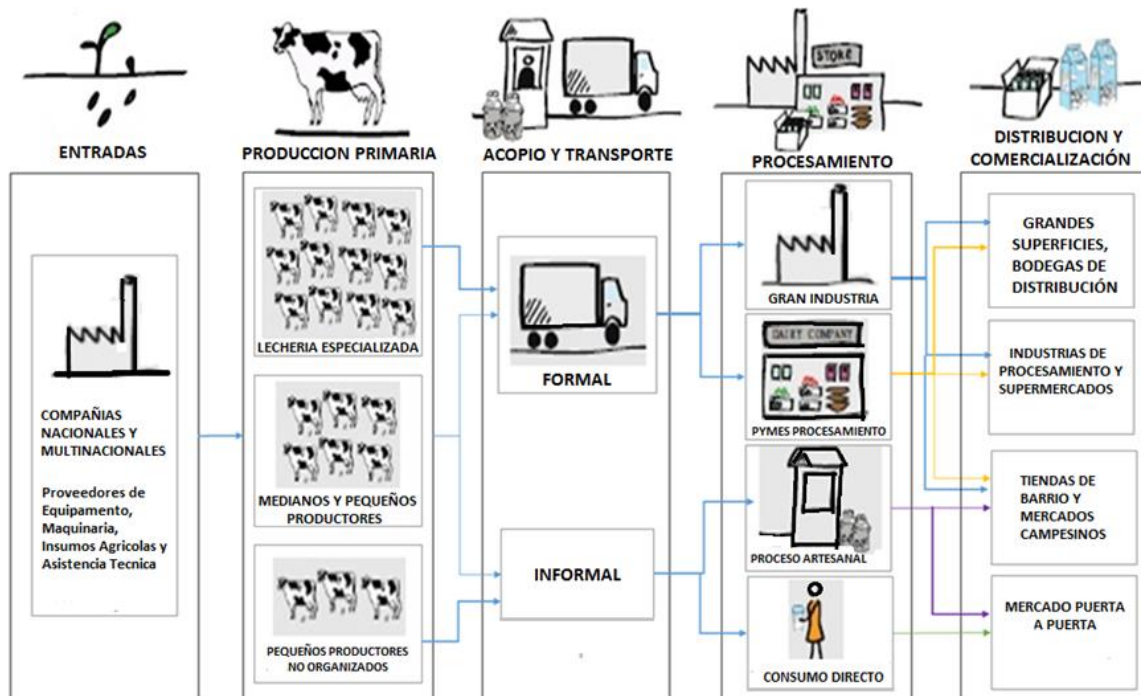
ENTRADAS

PRODUCCION PRIMARIA

ACOPIO Y TRANSPORTE

STORE

PROCESAMIENTO

DISTRIBUCION Y COMERCIALIZACIÓN

COMPAÑIAS NACIONALES Y MULTINACIONALES

Proveedores de Equipamento, Maquinaria, Insumos Agricolas y Asistencia Tecnica

LECHERIA ESPECIALIZADA

MEDIANOS Y PEQUEÑOS PRODUCTORES

PEQUEÑOS PRODUCTORES NO ORGANIZADOS

FORMAL

INFORMAL

GRAN INDUSTRIA

DAIRY COMPANY

PYMES PROCESAMIENTO

PROCESO ARTESANAL

CONSUMO DIRECTO

GRANDES SUPERFICIES, BODEGAS DE DISTRIBUCIÓN

INDUSTRIAS DE PROCESAMIENTO Y SUPERMERCADOS

TIENDAS DE BARRIO Y MERCADOS CAMPESINOS

MERCADO PUERTA A PUERTA